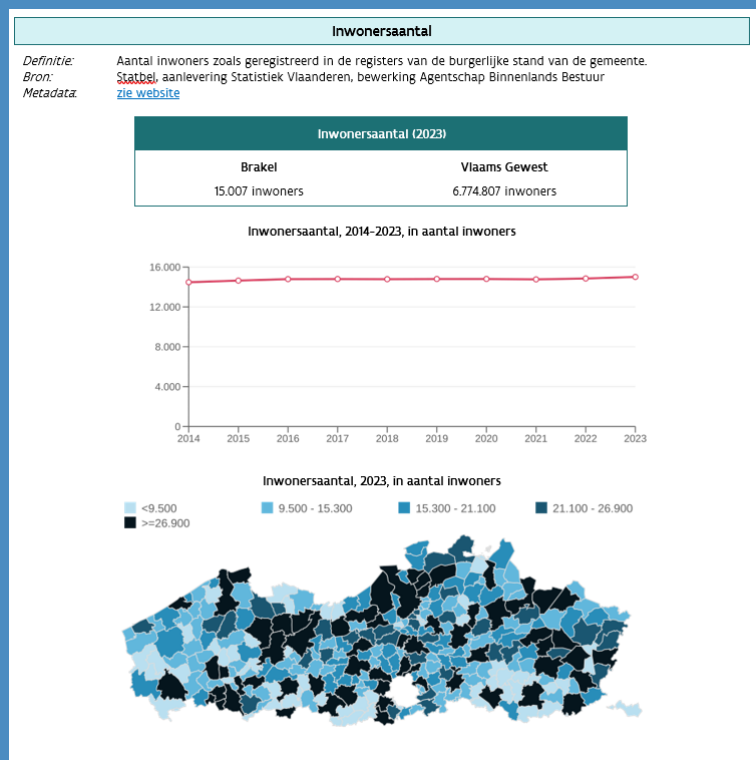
Inwonersaantal

Definitie: Aantal inwoners zoals geregistreerd in de registers van de burgerlijke stand van de gemeente.
Bron: Statbel, aanlevering Statistiek Vlaanderen, bewerking Agentschap Binnenlands Bestuur
Metadata: zie website

| Inwonersaantal (2023) | |
|---|---|
| Brakel | Vlaams Gewest |
| 15.007 inwoners | 6.774.807 inwoners |

Inwonersaantal, 2014-2023, in aantal inwoners

16.000
12.000
8.000
4.000
0
2014 2015 2016 2017 2018 2019 2020 2021 2022 2023

Inwonersaantal, 2023, in aantal inwoners

<9.500
9.500 - 15.300
15.300 - 21.100
21.100 - 26.900
>=26.900